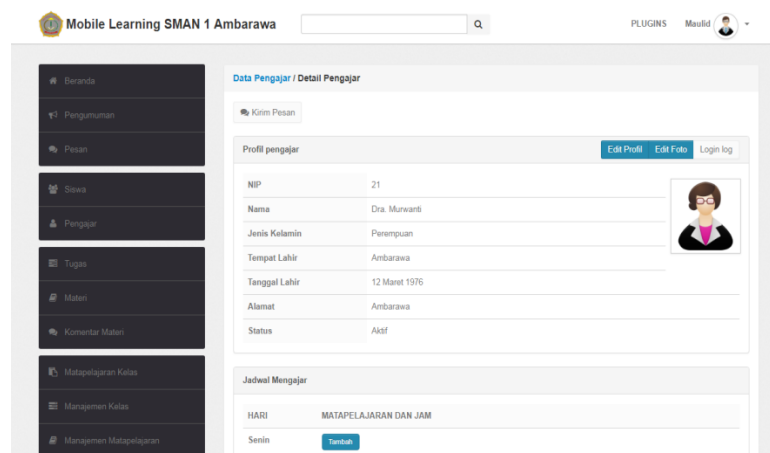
Mobile Learning SMAN 1 Ambarawa

PLUGINS Maulid

Beranda
Pengumuman
Pesan
Siswa
Pengajar
Tugas
Materi
Komentar Materi
Matapelajaran Kelas
Manajemen Kelas
Manajemen Matapelajaran

Data Pengajar / Detail Pengajar

Kirim Pesan

Profil pengajar

Edit Profil Edit Foto Login log

| | |
|---|---|
| NIP | 21 |
| Nama | Dra. Murwanti |
| Jenis Kelamin | Perempuan |
| Tempat Lahir | Ambarawa |
| Tanggal Lahir | 12 Maret 1976 |
| Alamat | Ambarawa |
| Status | Aktif |

Jadwal Mengajar

| HARI | MATAPELAJARAN DAN JAM |
|---|---|
| Senin | Tambah |